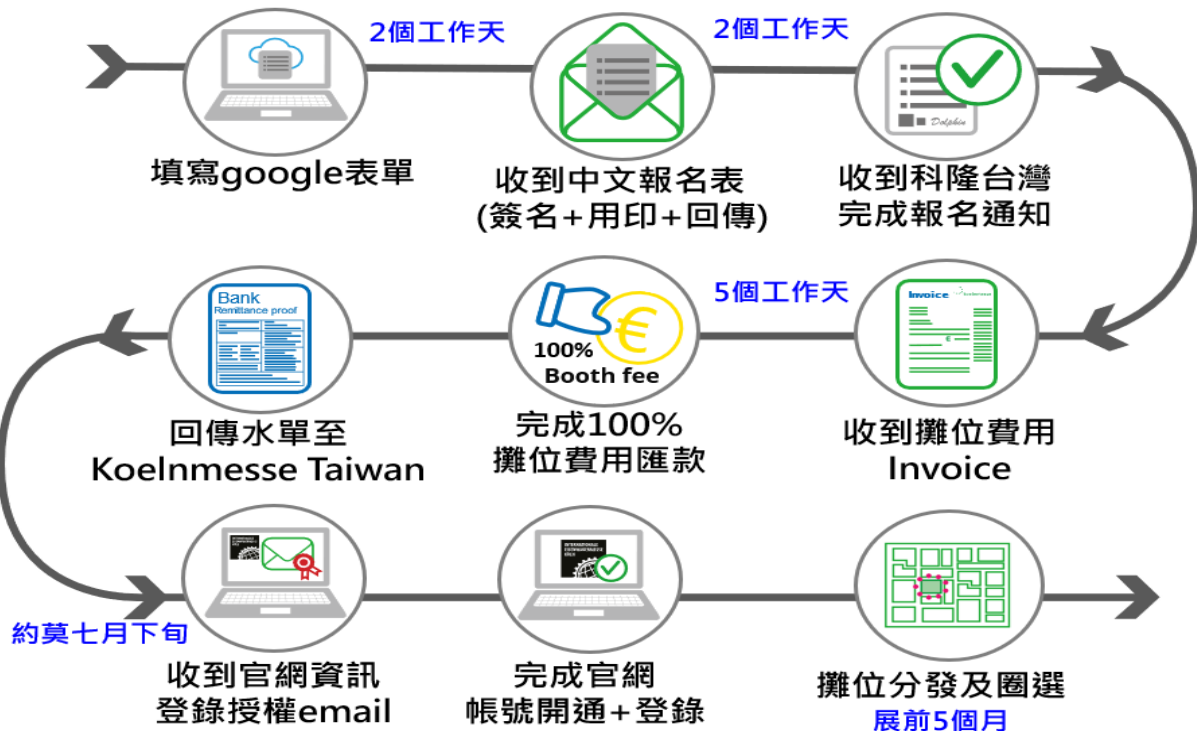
2個工作天

2個工作天

填寫google表單

收到中文報名表 (簽名+用印+回傳)

Dolphin

收到科隆台灣 完成報名通知

Bank
Remittance proof

100%
Booth fee

5個工作天

Invoice

回傳水單至 Koelnmesse Taiwan

完成100% 攤位費用匯款

收到攤位費用 Invoice

約莫七月下旬

收到官網資訊 登錄授權email

完成官網 帳號開通+登錄

攤位分發及圈選

展前5個月